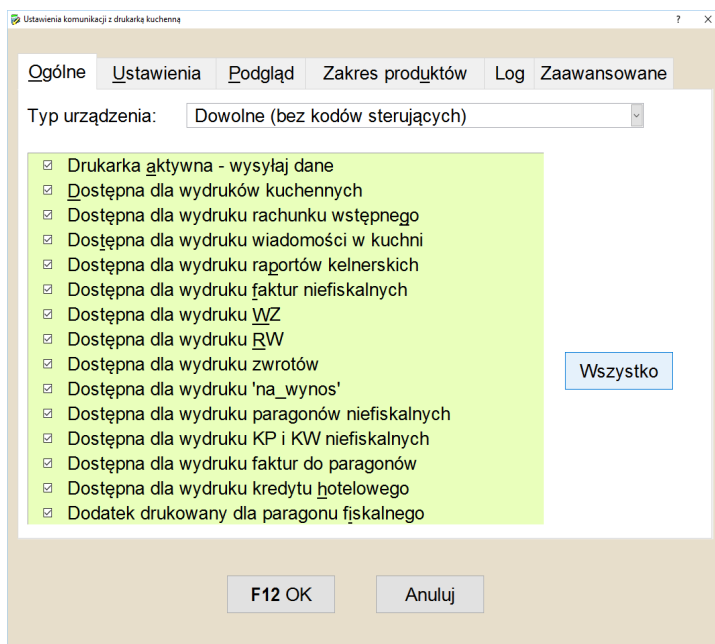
Ustawienia komunikacji z drukarką kuchenną

? ×

Ogólne | Ustawienia | Podgląd | Zakres produktów | Log | Zaawansowane

Typ urządzenia: Dowolne (bez kodów sterujących)

☑ Drukarka aktywna - wysyłaj dane
☑ Dostępna dla wydruków kuchennych
☑ Dostępna dla wydruku rachunku wstępnego
☑ Dostępna dla wydruku wiadomości w kuchni
☑ Dostępna dla wydruku raportów kelnerskich
☑ Dostępna dla wydruku faktur niefiskalnych
☑ Dostępna dla wydruku WZ
☑ Dostępna dla wydruku RW
☑ Dostępna dla wydruku zwrotów
☑ Dostępna dla wydruku 'na_wynos'
☑ Dostępna dla wydruku paragonów niefiskalnych
☑ Dostępna dla wydruku KP i KW niefiskalnych
☑ Dostępna dla wydruku faktur do paragonów
☑ Dostępna dla wydruku kredytu hotelowego
☑ Dodatek drukowany dla paragonu fiskalnego

Wszystko

F12 OK

Anuluj